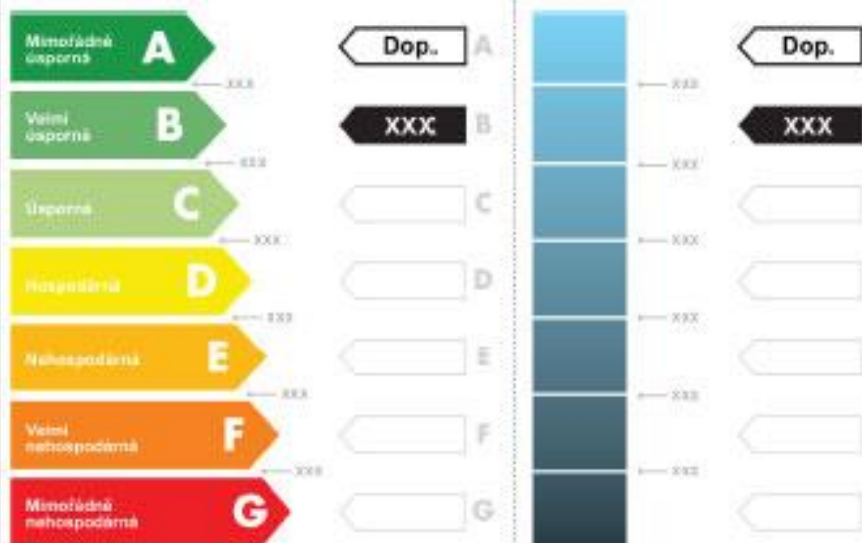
Mimořádně úsporná A
XXX
Velmi úsporná B
XXX
Úsporná C
XXX
Hospodárná D
XXX
Nehospodárná E
XXX
Velmi nehospodárná F
XXX
Mimořádně nehospodárná G

Dop. A
XXX B
C
D
E
F
G

XXX
XXX
XXX
XXX
XXX
XXX

Dop.
XXX